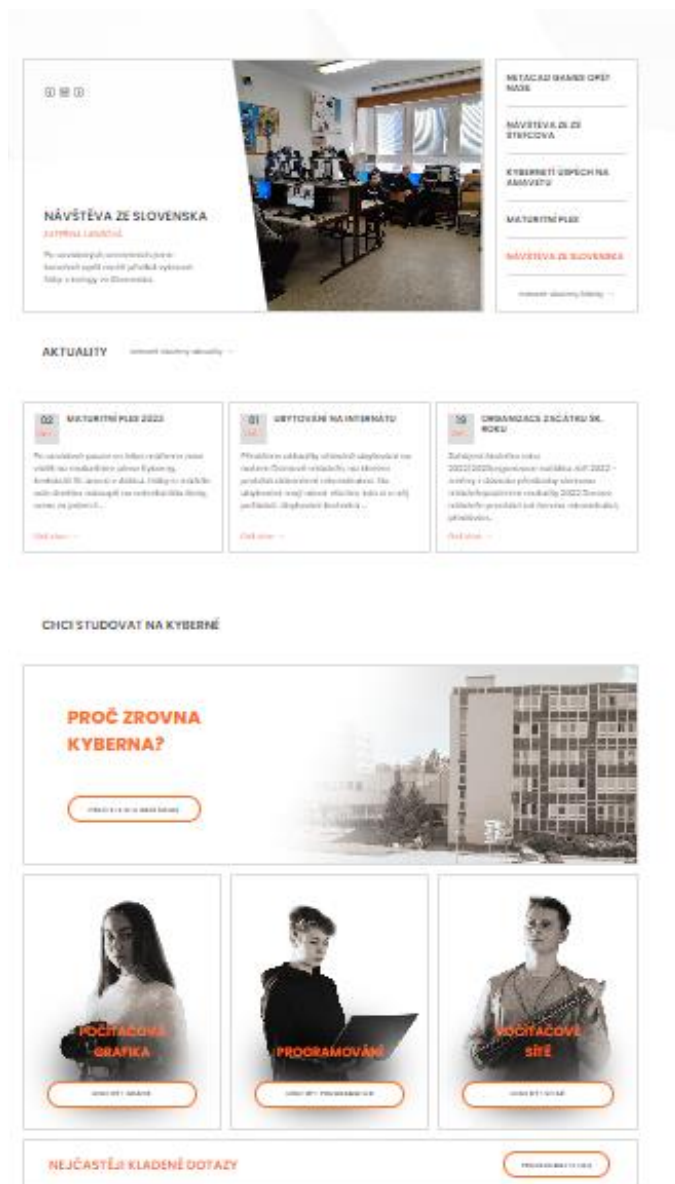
NÁVŠTĚVA ZE SLOVENSKA

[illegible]

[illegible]

METACAD GAMES OPĚT NAŠE

NÁVŠTĚVA ZE ZE ŠTEFCOVA

KYBERNETI ÚSPĚCH NA AMAVETU

MATURITNÍ PLES

NÁVŠTĚVA ZE SLOVENSKA

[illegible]

AKTUALITY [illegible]

02 MATURITNÍ PLES 2022

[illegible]

Číst dále →

01 UBYTOVÁNÍ NA INTERNÁTU

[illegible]

Číst dále →

19 ORGANIZACE ZAČÁTKU ŠK. ROKU

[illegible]

Číst dále →

CHCI STUDOVAT NA KYBERNÉ

PROČ ZROVNA KYBERNA?

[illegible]

POČÍTAČOVÁ GRAFIKA

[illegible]

PROGRAMOVÁNÍ

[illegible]

POČÍTAČOVÉ SÍTĚ

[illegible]

NEJČASTĚJI KLADENÉ DOTAZY

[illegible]